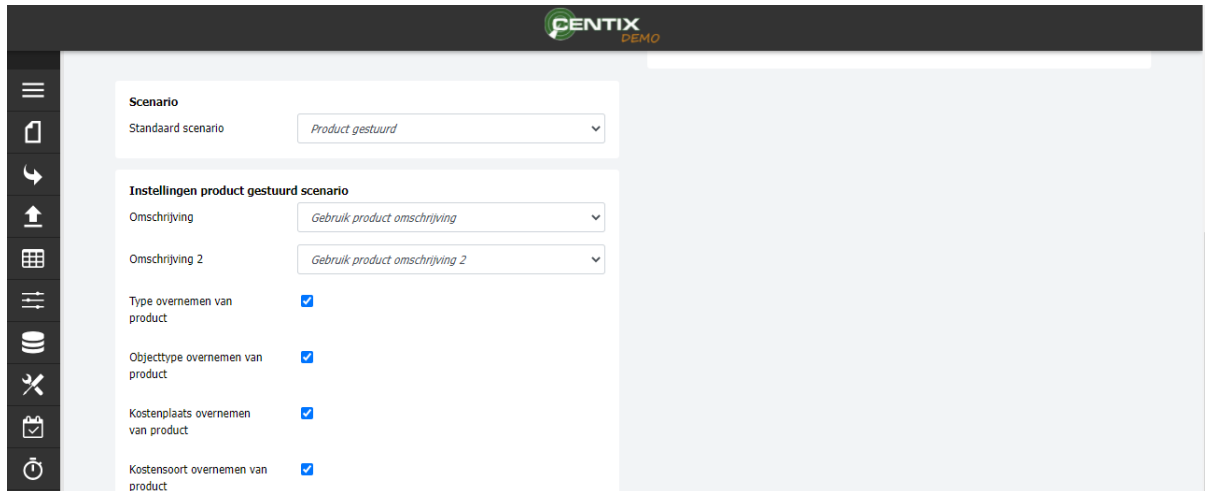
CENTIX
DEMO

Scenario
Standaard scenario
Product gestuurd

Instellingen product gestuurd scenario
Omschrijving
Gebruik product omschrijving
Omschrijving 2
Gebruik product omschrijving 2
Type overnemen van product
Objecttype overnemen van product
Kostenplaats overnemen van product
Kostensoort overnemen van product